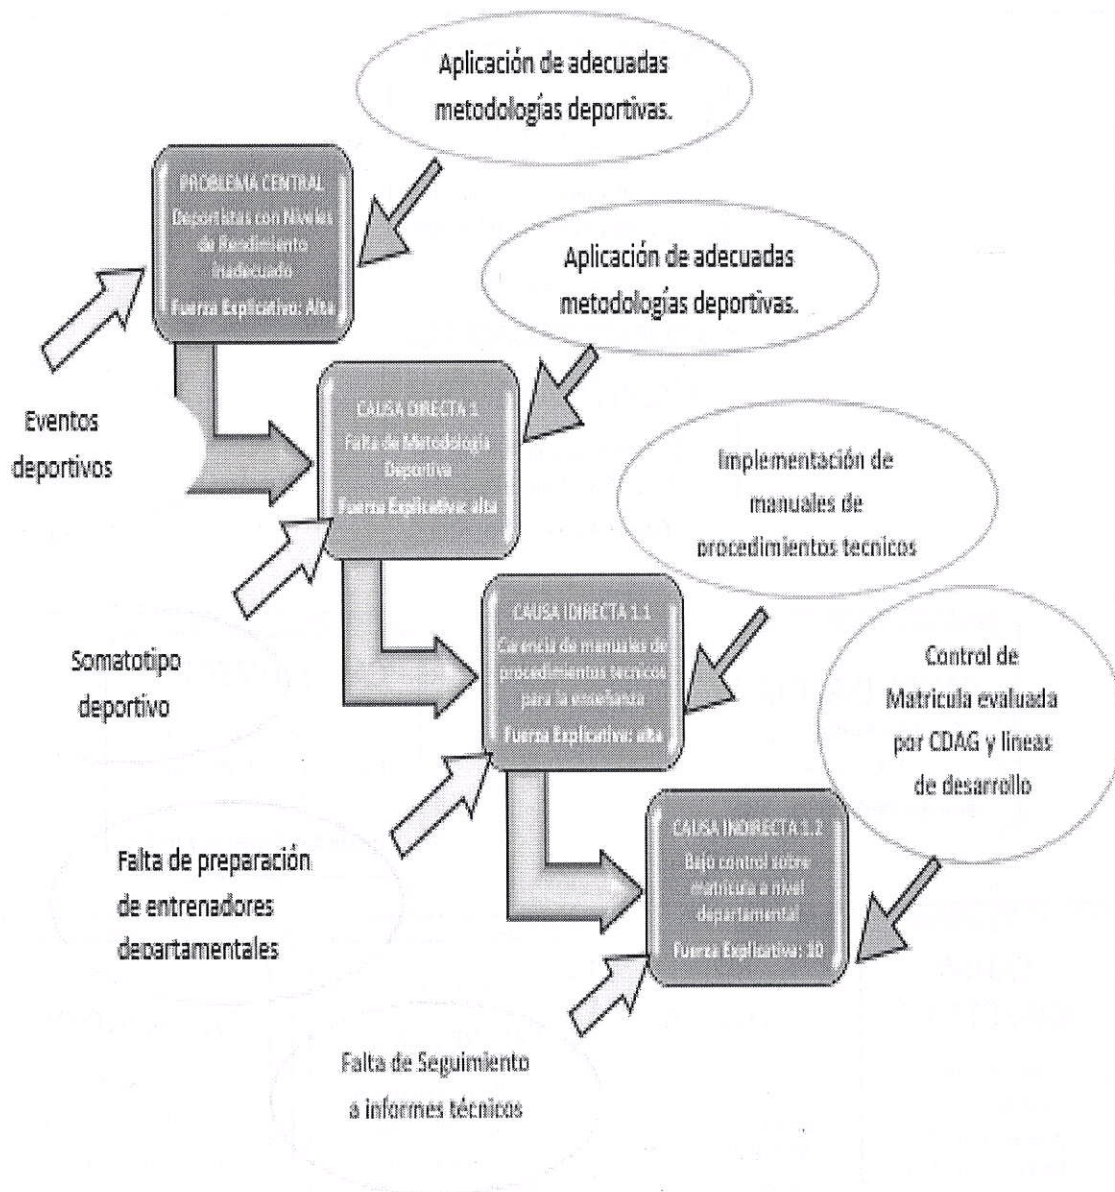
Aplicación de adecuadas metodologías deportivas.

PROBLEMA CENTRAL
Deportistas con Niveles de Rendimiento inadecuado
Fuerza Explicativa: Alta

Aplicación de adecuadas metodologías deportivas.

Eventos deportivos

CAUSA DIRECTA 1
Falta de Metodología Deportiva
Fuerza Explicativa: alta

Implementación de manuales de procedimientos tecnicos

CAUSA INDIRECTA 1.1
Carencia de manuales de procedimientos tecnicos para la enseñanza
Fuerza Explicativa: alta

Somatotipo deportivo

Control de Matricula evaluada por CDAG y lineas de desarrollo

CAUSA INDIRECTA 1.2
Bajo control sobre matricula a nivel departamental
Fuerza Explicativa: 10

Falta de preparación de entrenadores departamentales

Falta de Seguimiento a informes técnicos